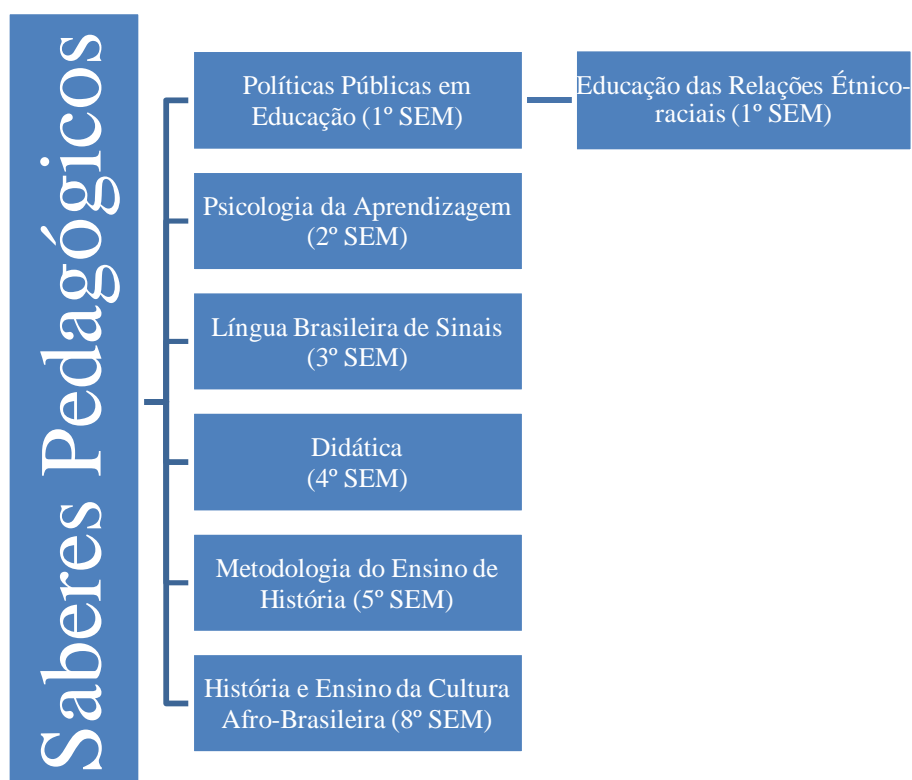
Saberes Pedagógicos

Políticas Públicas em Educação (1º SEM)

Educação das Relações Étnico-raciais (1º SEM)

Psicologia da Aprendizagem (2º SEM)

Língua Brasileira de Sinais (3º SEM)

Didática (4º SEM)

Metodologia do Ensino de História (5º SEM)

História e Ensino da Cultura Afro-Brasileira (8º SEM)